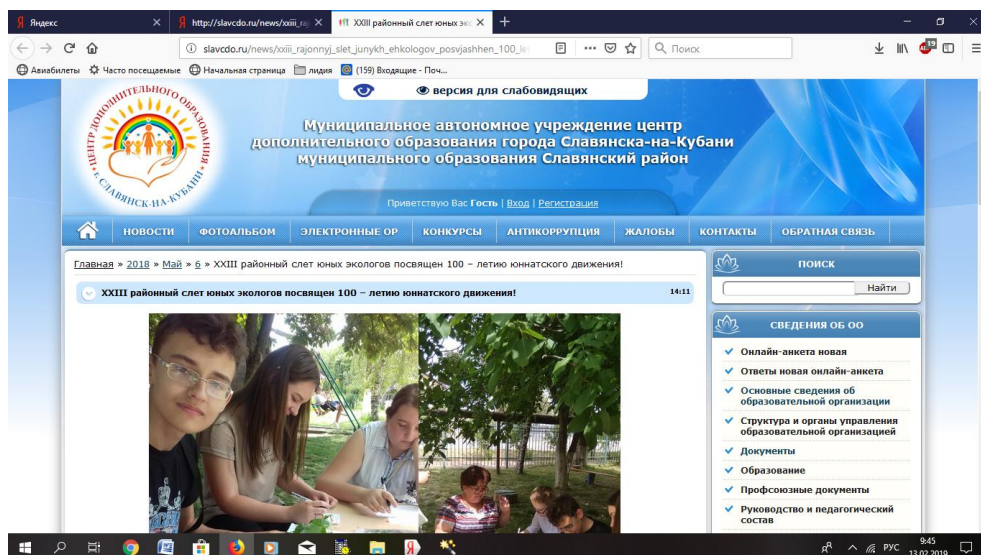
Яндекс
http://slavcdo.ru/news/xxiii_raj
XXIII районный слет юных эко
slavcdo.ru/news/xxiii_rajonnyj_slet_junykh_ehkologov_posvjashhen_100_le
Поиск
Авиабилеты Часто посещаемые Начальная страница лидия (159) Входящие - Поч...

версия для слабовидящих

ЦЕНТР ДОПОЛНИТЕЛЬНОГО ОБРАЗОВАНИЯ г. СЛАВЯНСК-НА-КУБАНИ

Муниципальное автономное учреждение центр дополнительного образования города Славянска-на-Кубани муниципального образования Славянский район

Приветствую Вас Гость | Вход | Регистрация

НОВОСТИ ФОТОАЛЬБОМ ЭЛЕКТРОННЫЕ ОР КОНКУРСЫ АНТИКОРРУПЦИЯ ЖАЛОБЫ КОНТАКТЫ ОБРАТНАЯ СВЯЗЬ

Главная » 2018 » Май » 6 » XXIII районный слет юных экологов посвящен 100 – летию юннатского движения!

XXIII районный слет юных экологов посвящен 100 – летию юннатского движения!
14:11

ПОИСК
Найти

СВЕДЕНИЯ ОБ ОО
Онлайн-анкета новая
Ответы новая онлайн-анкета
Основные сведения об образовательной организации
Структура и органы управления образовательной организацией
Документы
Образование
Профсоюзные документы
Руководство и педагогический состав

РУС 9:45 13.02.2019